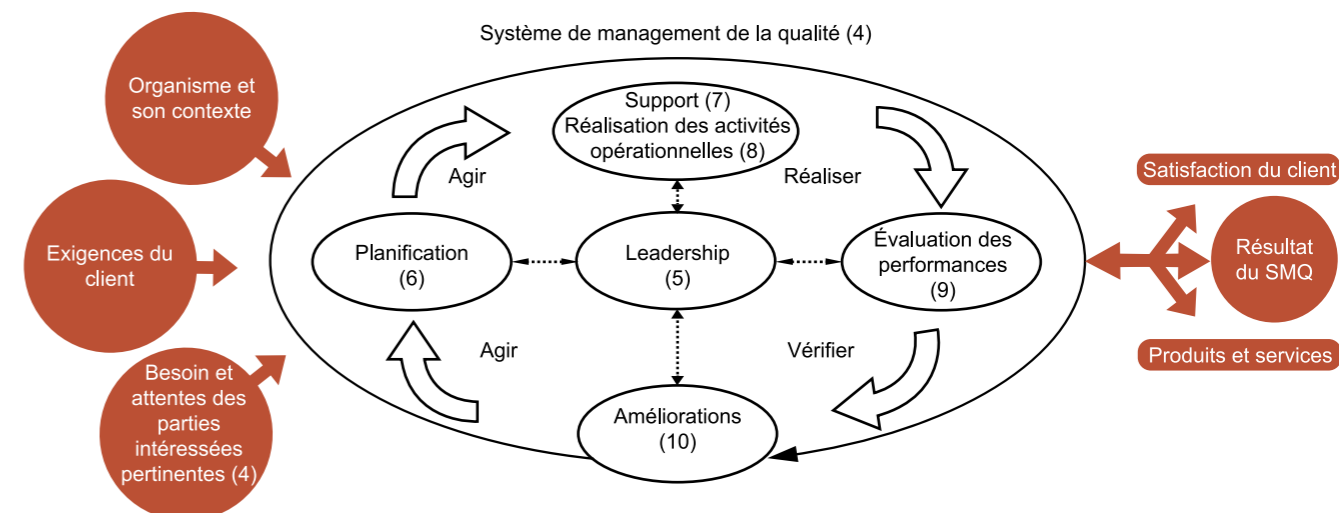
Système de management de la qualité (4)

Organisme et son contexte

Exigences du client

Besoin et attentes des parties intéressées pertinentes (4)

Support (7)
Réalisation des activités opérationnelles (8)

Agir

Réaliser

Planification
(6)

Leadership
(5)

Évaluation des performances
(9)

Agir

Vérifier

Améliorations
(10)

Satisfaction du client

Résultat du SMQ

Produits et services